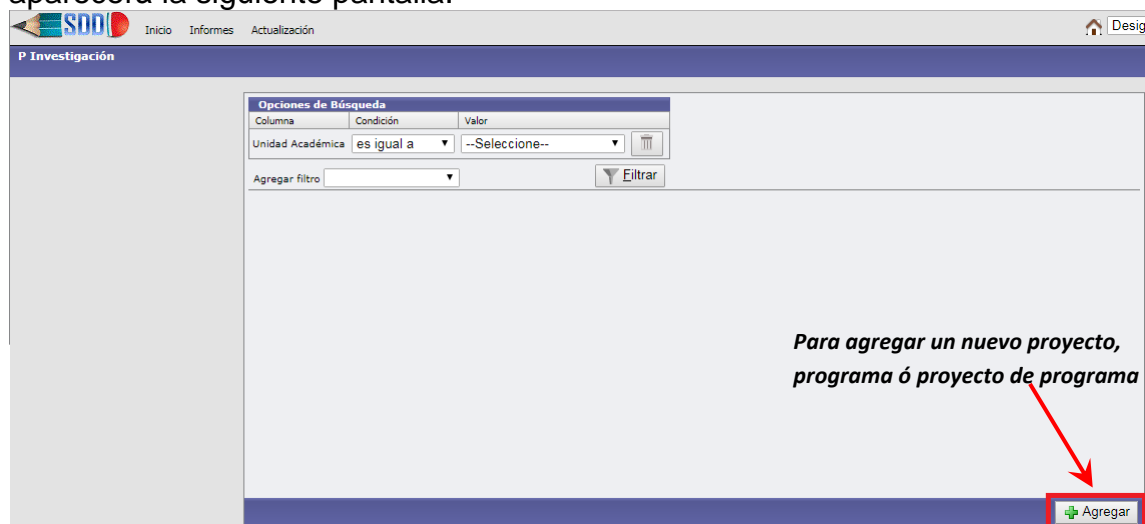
aparecerá la siguiente pantalla:

SDD

Inicio Informes Actualización

Desig

P Investigación

Opciones de Búsqueda

| Columna | Condición | Valor |
|---|---|---|
| Unidad Académica | es igual a | --Seleccione-- |

Agregar filtro

Filtrar

Para agregar un nuevo proyecto, programa ó proyecto de programa

Agregar